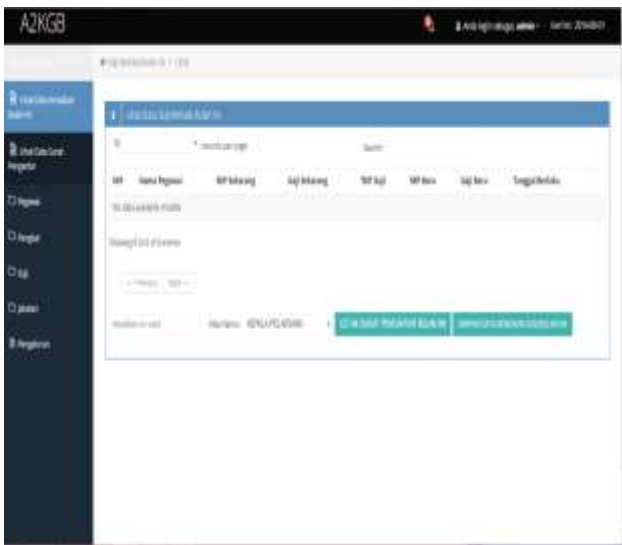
A2KGB

Anda login sebagai admin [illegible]

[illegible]

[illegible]

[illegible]

Pegawai

Pangkat

Gaji

Jabatan

Pengaturan

10 records per page

Search:

| NIP | Nama Pegawai | TMT Sekarang | Gaji Sekarang | TMT Gaji | TMT Baru | Gaji Baru | Tanggal Berlaku |
|---|---|---|---|---|---|---|---|
| No data available in table | | | | | | | |

Showing 0 to 0 of 0 entries

← Previous Next →

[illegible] KEPALA PELAKSANA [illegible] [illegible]